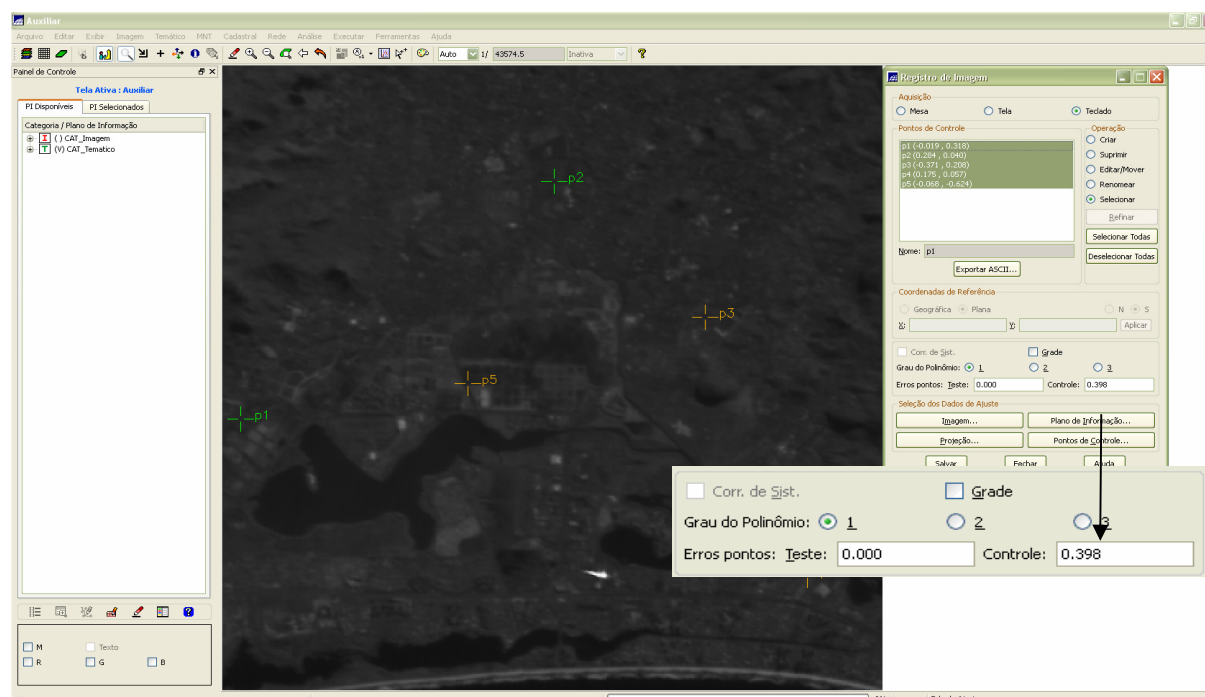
Auxiliar

Arquivo Editar Exibir Imagem Temático MNT Cadastral Rede Análise Executar Ferramentas Ajuda

Auto 1/ 43574.5 Inativa

Painel de Controle

Tela Ativa : Auxiliar

PI Disponíveis PI Selecionados

Categoria / Plano de Informação

( ) CAT_Imagem
(V) CAT_Tematico

M Texto
R G B

p2
p3
p5
p1

Registro de Imagem

Aquisição
Mesa Tela Teclado

Pontos de Controle
p1 (-0.019 , 0.318)
p2 (0.284 , 0.040)
p3 (-0.371 , 0.208)
p4 (0.175 , 0.057)
p5 (-0.068 , -0.624)

Operação
Criar
Suprimir
Editar/Mover
Renomear
Selecionar
Refinar
Selecionar Todas
Deselecionar Todas

Nome: p1
Exportar ASCII...

Coordenadas de Referência
Geográfica Plana N S
X: Y: Aplicar

Corr. de Sist. Grade
Grau do Polinômio: 1 2 3
Erros pontos: Teste: 0.000 Controle: 0.398

Seleção dos Dados de Ajuste
Imagem... Plano de Informação...
Projeção... Pontos de Controle...
Salvar Fechar Ajuda

Corr. de Sist. Grade
Grau do Polinômio: 1 2 3
Erros pontos: Teste: 0.000 Controle: 0.398